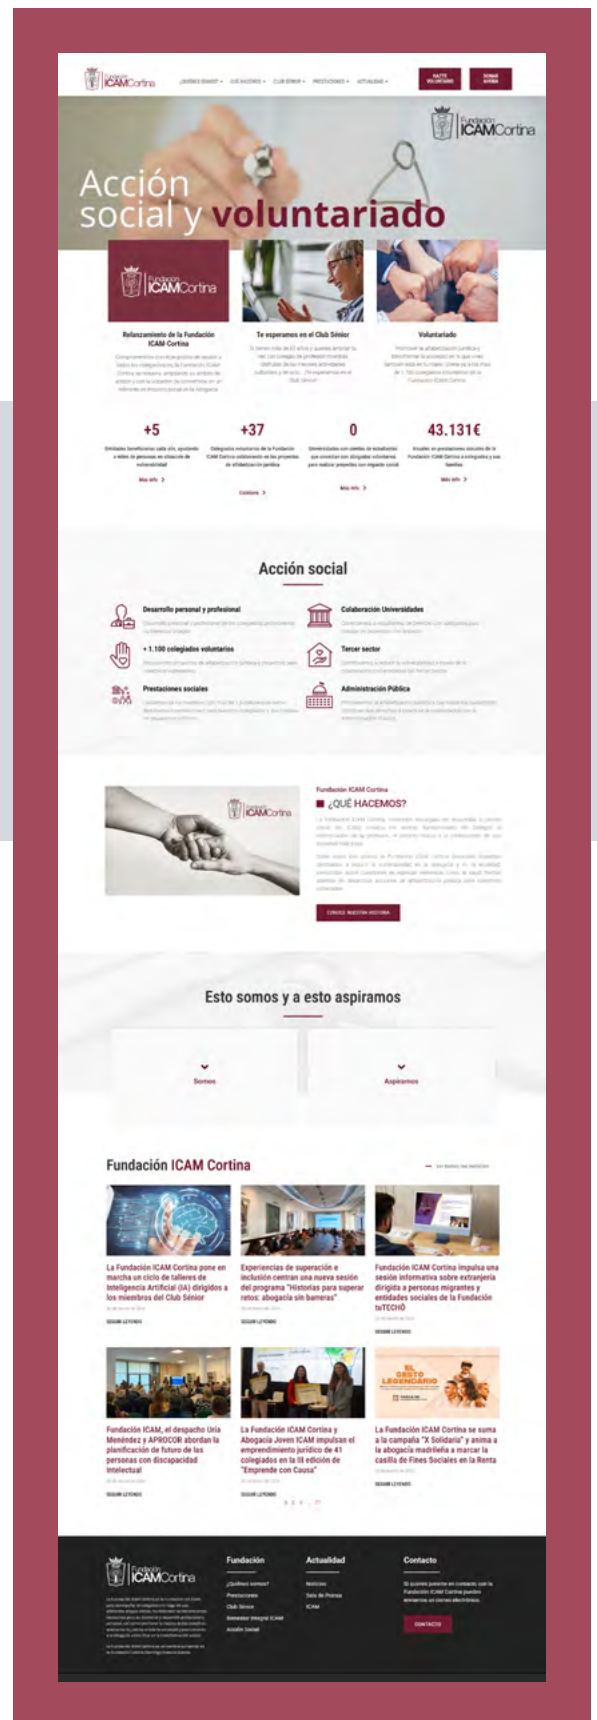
Fundación ICAM Cortina

¿QUIÉNES SOMOS? • QUÉ HACEMOS • CLUB SÉNIOR • PRESTACIONES • ACTUALIDAD •

HAZTE VOLUNTARIO

SOLICITA AYUDA

Fundación ICAM Cortina

Acción social y voluntariado

Fundación ICAM Cortina

Relanzamiento de la Fundación ICAM Cortina

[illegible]

Te esperamos en el Club Sénior

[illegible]

Voluntariado

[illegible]

+5

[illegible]

Más info >

+37

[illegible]

Colabora >

0

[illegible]

Más info >

43.131€

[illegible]

Más info >

Acción social

Desarrollo personal y profesional

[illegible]

Colaboración Universidades

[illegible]

+ 1.100 colegiados voluntarios

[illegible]

Tercer sector

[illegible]

Prestaciones sociales

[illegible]

Administración Pública

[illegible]

Fundación ICAM Cortina

Fundación ICAM Cortina

¿QUÉ HACEMOS?

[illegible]

CONOCE NUESTRA HISTORIA

Esto somos y a esto aspiramos

Somos

Aspiramos

Fundación ICAM Cortina

VER TODAS LAS NOTICIAS

La Fundación ICAM Cortina pone en marcha un ciclo de talleres de Inteligencia Artificial (IA) dirigidos a los miembros del Club Sénior

SEGUIR LEYENDO

Experiencias de superación e inclusión centran una nueva sesión del programa "Historias para superar retos: abogacía sin barreras"

SEGUIR LEYENDO

Fundación ICAM Cortina impulsa una sesión informativa sobre extranjería dirigida a personas migrantes y entidades sociales de la Fundación tuTECHO

SEGUIR LEYENDO

Fundación ICAM, el despacho Uría Menéndez y APROCOR abordan la planificación de futuro de las personas con discapacidad intelectual

SEGUIR LEYENDO

La Fundación ICAM Cortina y Abogacía Joven ICAM impulsan el emprendimiento jurídico de 41 colegiados en la III edición de "Emprende con Causa"

SEGUIR LEYENDO

EL GESTO LEGENDARIO

La Fundación ICAM Cortina se suma a la campaña "X Solidaria" y anima a la abogacía madrileña a marcar la casilla de Fines Sociales en la Renta

SEGUIR LEYENDO

Fundación ICAM Cortina

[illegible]

Fundación

¿Quiénes somos?

Prestaciones

Club Sénior

Bienestar Integral ICAM

Acción Social

Actualidad

Noticias

Sala de Prensa

ICAM

Contacto

Si quieres ponerte en contacto con la Fundación ICAM Cortina puedes enviarnos un correo electrónico.

CONTACTO